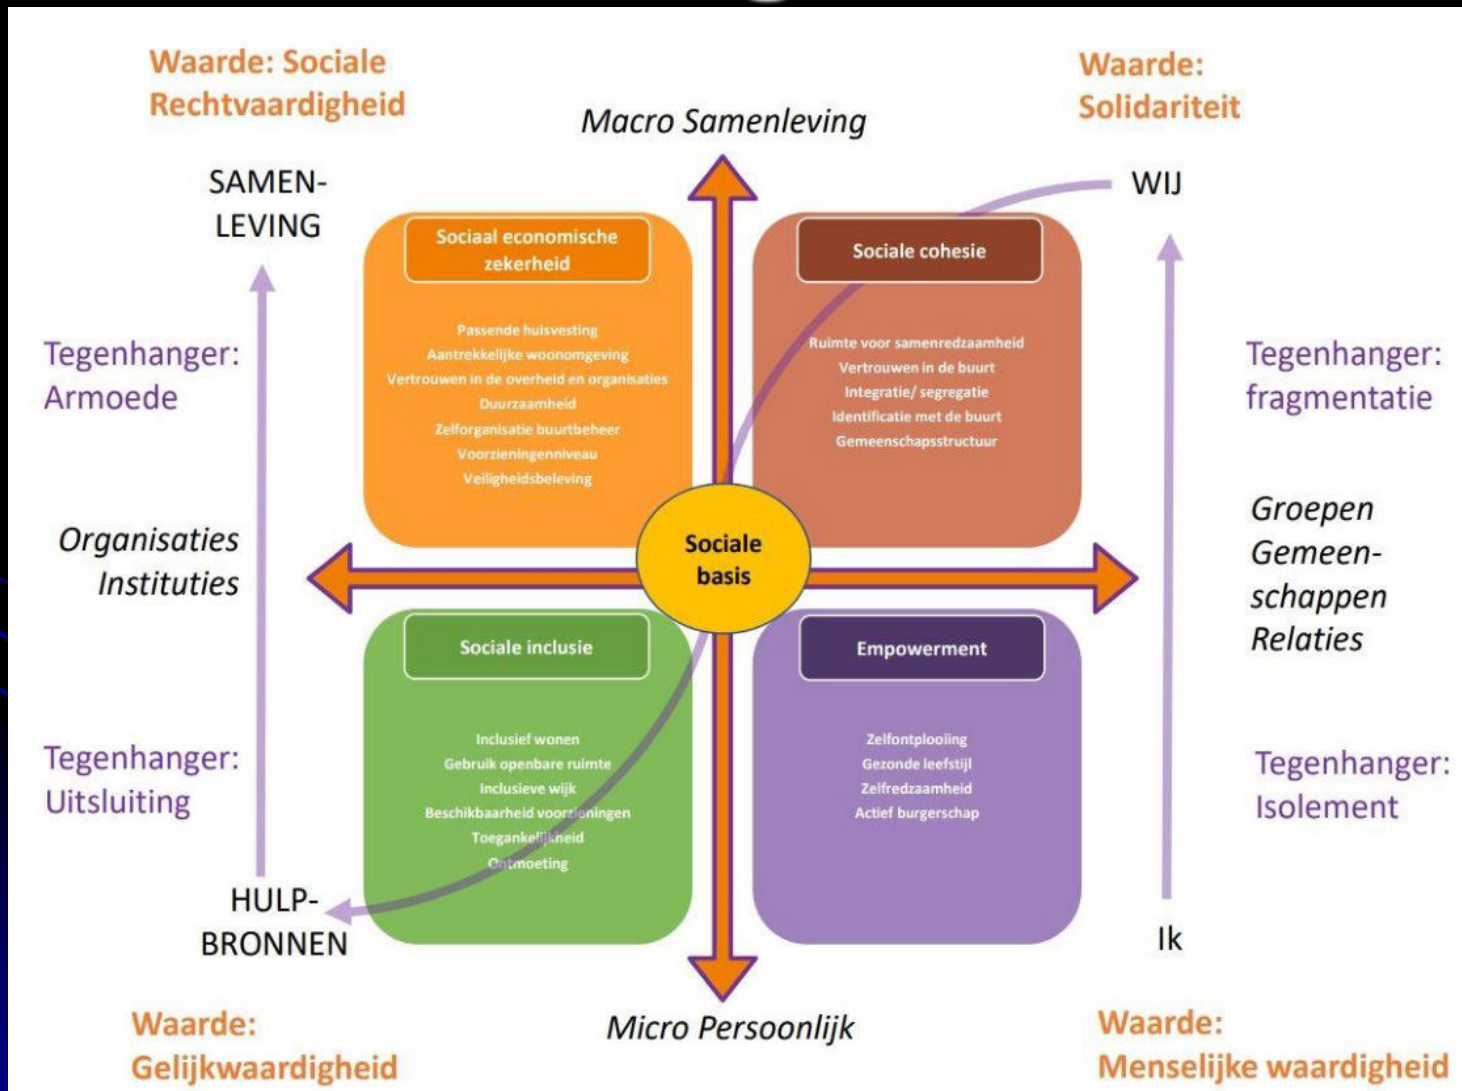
Waarde: Sociale Rechtvaardigheid

Macro Samenleving

Waarde: Solidariteit

SAMEN-LEVING

WIJ

Sociaal economische zekerheid

Passende huisvesting
Aantrekkelijke woonomgeving
Vertrouwen in de overheid en organisaties
Duurzaamheid
Zelforganisatie buurtbeheer
Voorzieningenniveau
Veiligheidsbeleving

Sociale cohesie

Ruimte voor samenredzaamheid
Vertrouwen in de buurt
Integratie/ segregatie
Identificatie met de buurt
Gemeenschapsstructuur

Tegenhanger: Armoede

Tegenhanger: fragmentatie

Organisaties Instituties

Sociale basis

Groepen Gemeen-schappen Relaties

Sociale inclusie

Inclusief wonen
Gebruik openbare ruimte
Inclusieve wijk
Beschikbaarheid voorzieningen
Toegankelijkheid
Ontmoeting

Empowerment

Zelfontplooiing
Gezonde leefstijl
Zelfredzaamheid
Actief burgerschap

Tegenhanger: Uitsluiting

Tegenhanger: Isolement

HULP-BRONNEN

Ik

Waarde: Gelijkwaardigheid

Micro Persoonlijk

Waarde: Menselijke waardigheid